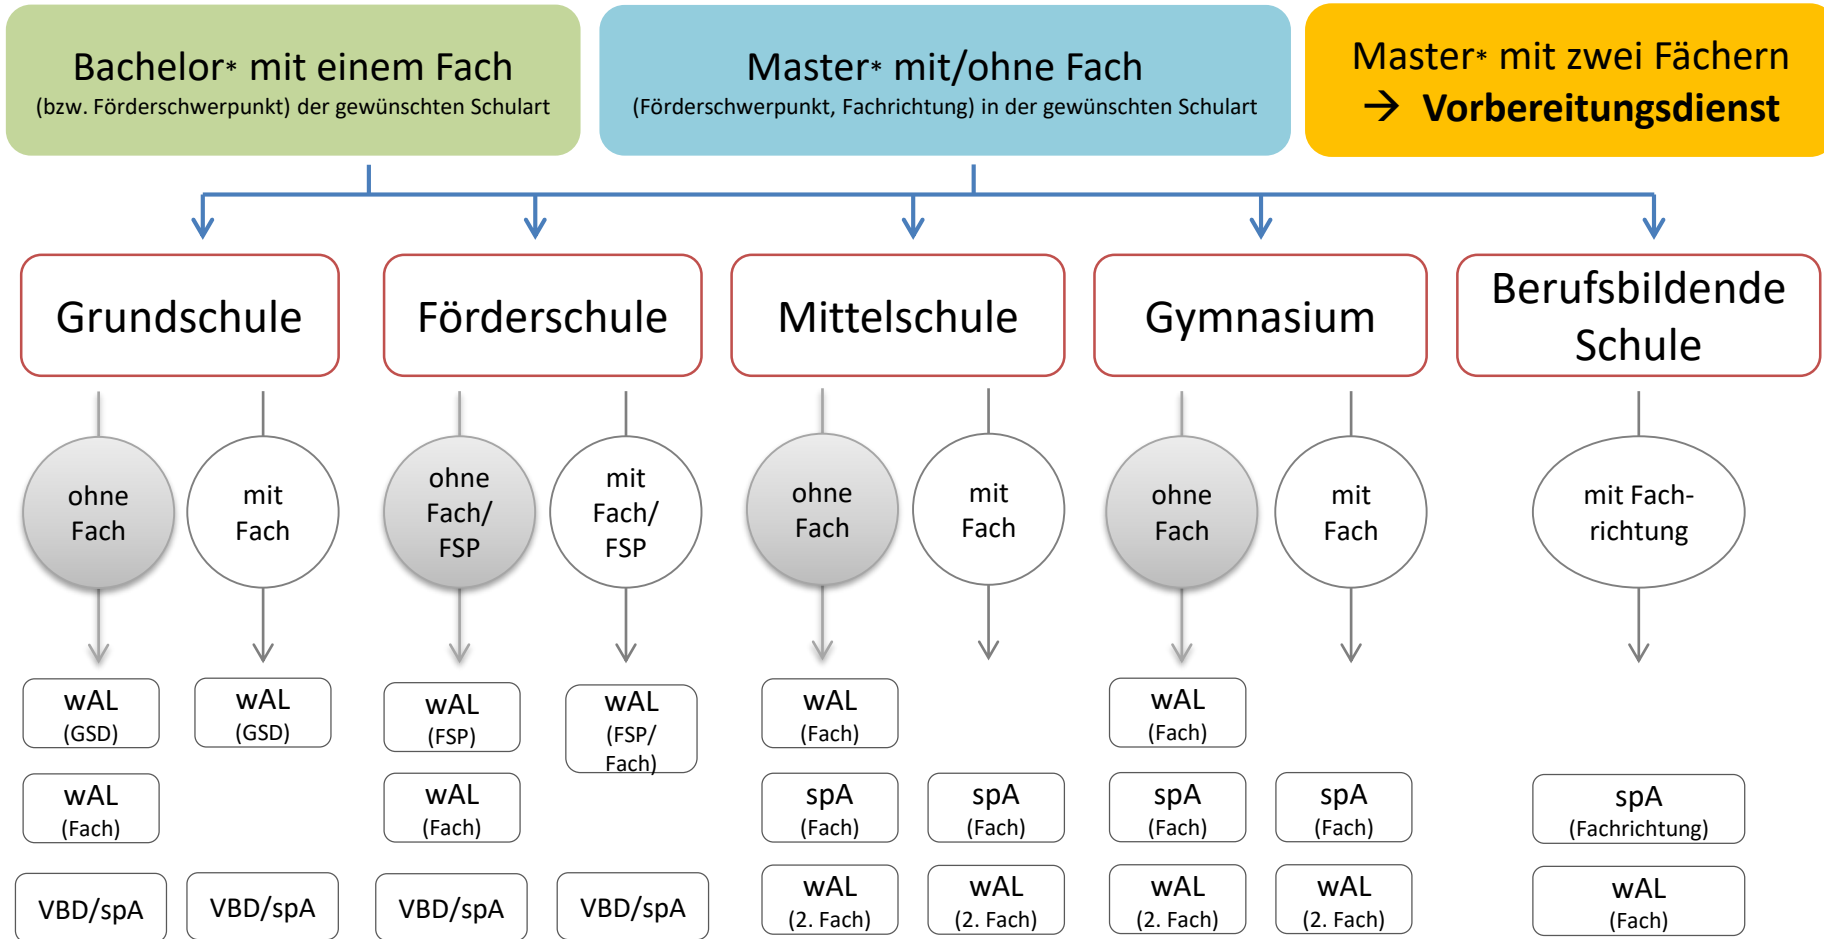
Bachelor* mit einem Fach
(bzw. Förderschwerpunkt) der gewünschten Schulart

Master* mit/ohne Fach
(Förderschwerpunkt, Fachrichtung) in der gewünschten Schulart

Master* mit zwei Fächern
→ Vorbereitungsdienst

Grundschule

Förderschule

Mittelschule

Gymnasium

Berufsbildende Schule

ohne Fach

mit Fach

ohne Fach/ FSP

mit Fach/ FSP

ohne Fach

mit Fach

ohne Fach

mit Fach

mit Fachrichtung

wAL (GSD)

wAL (GSD)

wAL (FSP)

wAL (FSP/ Fach)

wAL (Fach)

wAL (Fach)

wAL (Fach)

wAL (Fach)

spA (Fach)

spA (Fach)

spA (Fach)

spA (Fach)

spA (Fachrichtung)

VBD/spA

VBD/spA

VBD/spA

VBD/spA

wAL (2. Fach)

wAL (2. Fach)

wAL (2. Fach)

wAL (2. Fach)

wAL (Fach)